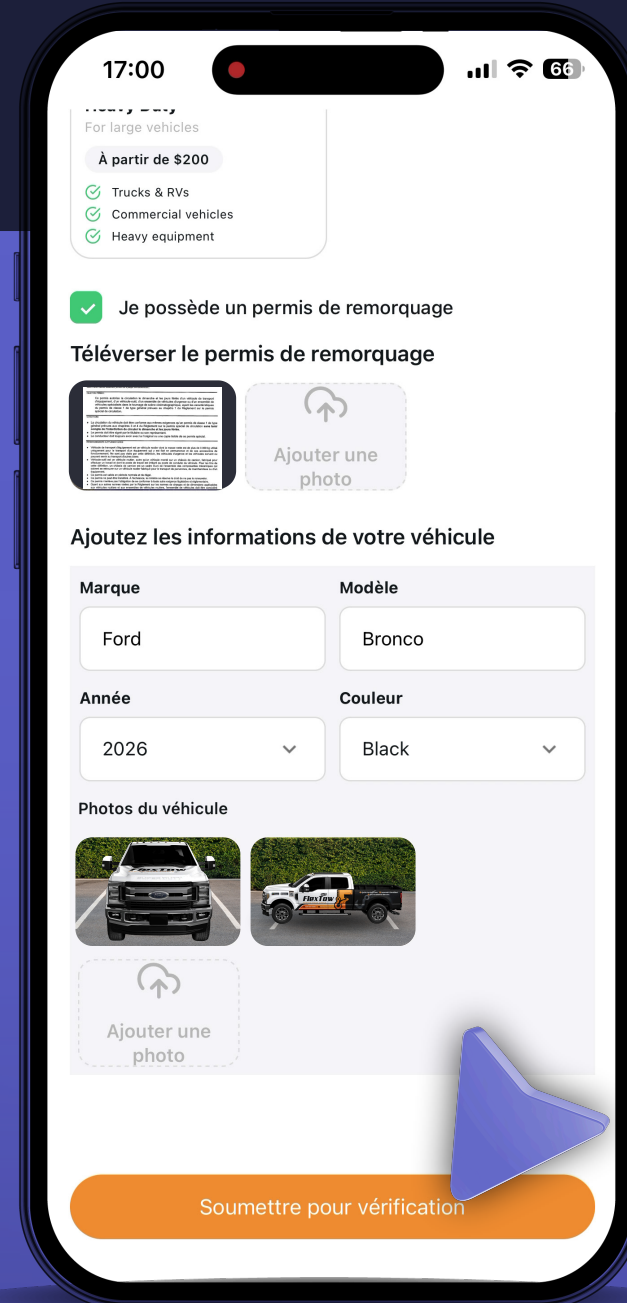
17:00

66

Heavy Duty
For large vehicles

À partir de $200

Trucks & RVs
Commercial vehicles
Heavy equipment

Je possède un permis de remorquage

Téléverser le permis de remorquage

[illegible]

Ajouter une photo

Ajoutez les informations de votre véhicule

Marque
Ford

Modèle
Bronco

Année
2026

Couleur
Black

Photos du véhicule

FlexTow

FlexTow

Ajouter une photo

Soumettre pour vérification